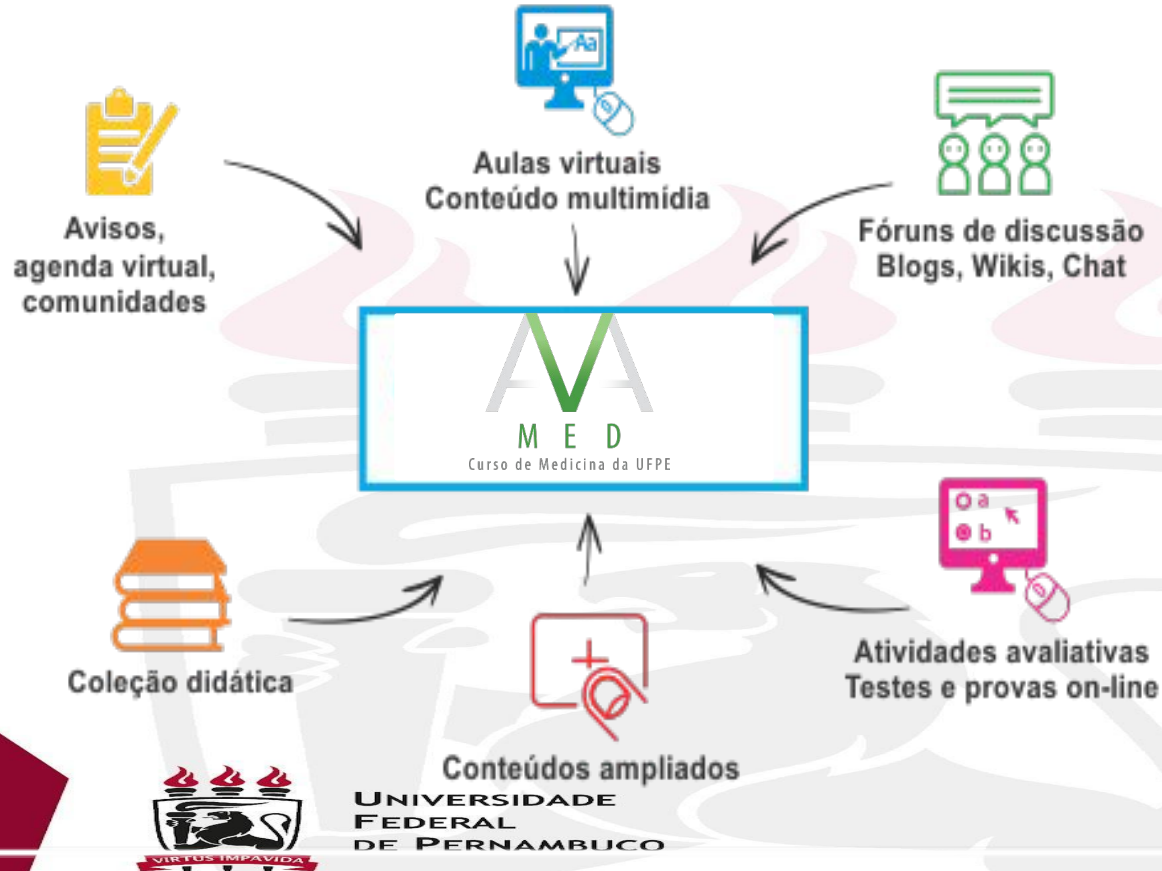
Aa

Aulas virtuais
Conteúdo multimídia

Avisos,
agenda virtual,
comunidades

Fóruns de discussão
Blogs, Wikis, Chat

AVA
MED
Curso de Medicina da UFPE

a
b

Coleção didática

Atividades avaliativas
Testes e provas on-line

Conteúdos ampliados

VIRTUS IMPAVIDA

UNIVERSIDADE
FEDERAL
DE PERNAMBUCO